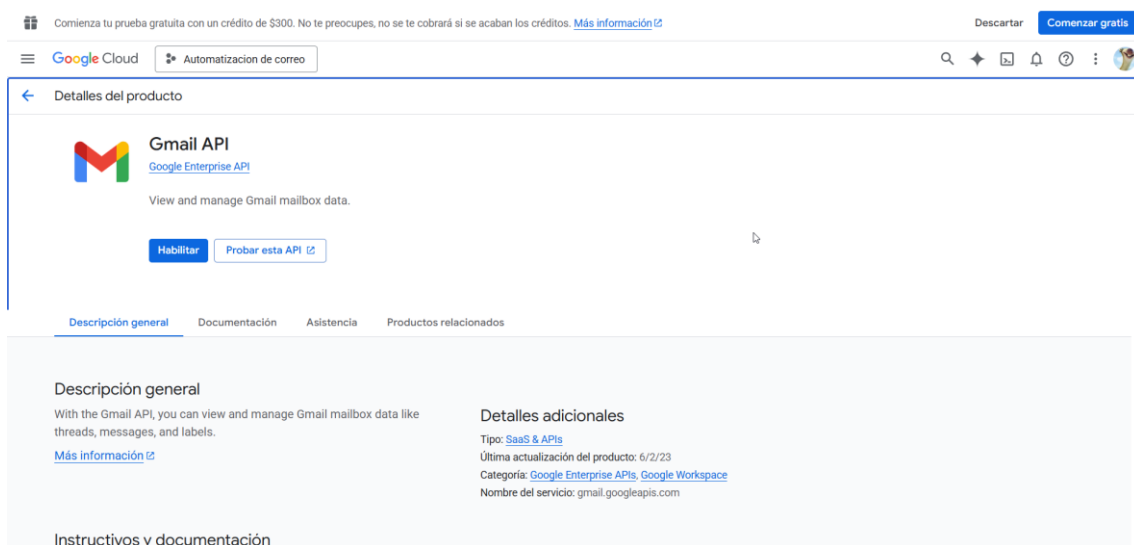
Comienza tu prueba gratuita con un crédito de $300. No te preocupes, no se te cobrará si se acaban los créditos. Más información

Descartar

Comenzar gratis

Google Cloud

Automatizacion de correo

Detalles del producto

Gmail API

Google Enterprise API

View and manage Gmail mailbox data.

Habilitar

Probar esta API

Descripción general

Documentación

Asistencia

Productos relacionados

Descripción general

With the Gmail API, you can view and manage Gmail mailbox data like threads, messages, and labels.

Más información

Detalles adicionales

Tipo: SaaS & APIs

Última actualización del producto: 6/2/23

Categoría: Google Enterprise APIs, Google Workspace

Nombre del servicio: gmail.googleapis.com

Instructivos y documentación